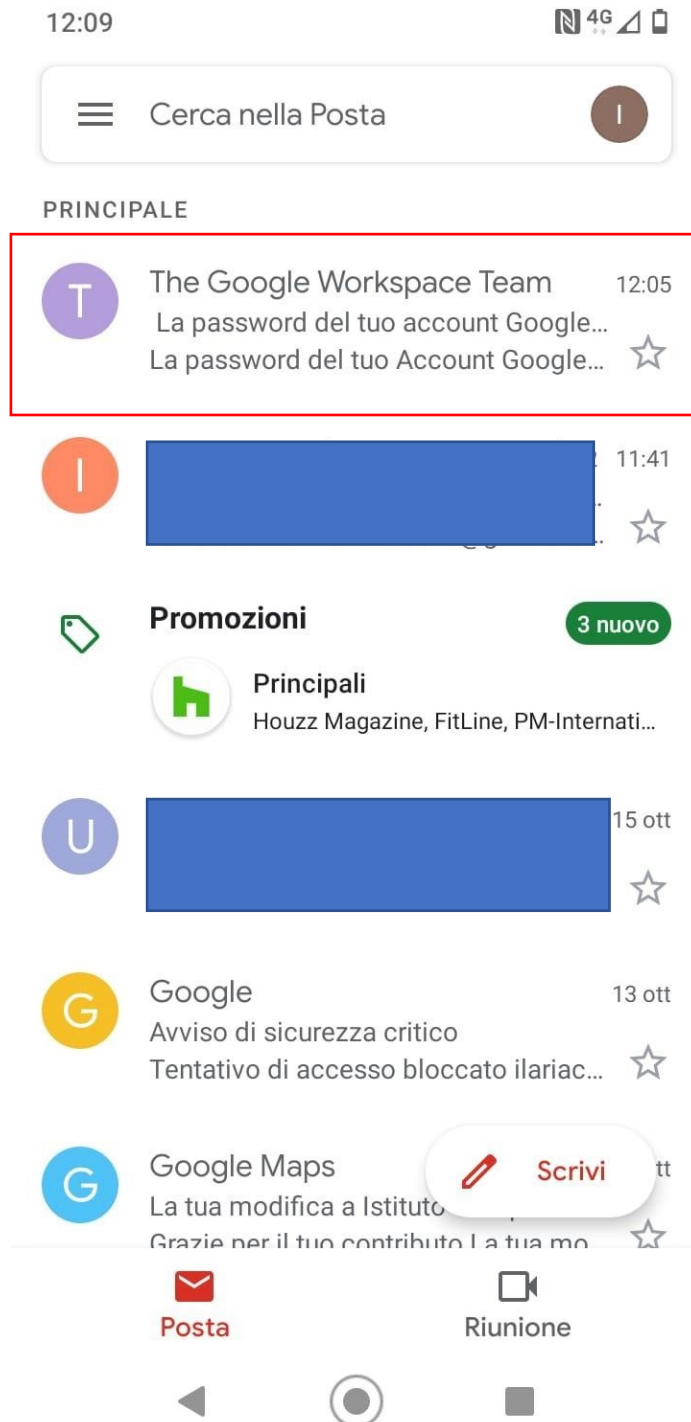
12:09

4G

Cerca nella Posta

I

PRINCIPALE

T

The Google Workspace Team

12:05

La password del tuo account Google...

La password del tuo Account Google...

I

11:41

Promozioni

3 nuovo

Principali

Houzz Magazine, FitLine, PM-Internati...

U

15 ott

G

Google

13 ott

Avviso di sicurezza critico

Tentativo di accesso bloccato ilariac...

G

Google Maps

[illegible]tt

La tua modifica a Istituto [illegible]

Grazie per il tuo contributo La tua mo...

Scrivi

Posta

Riunione